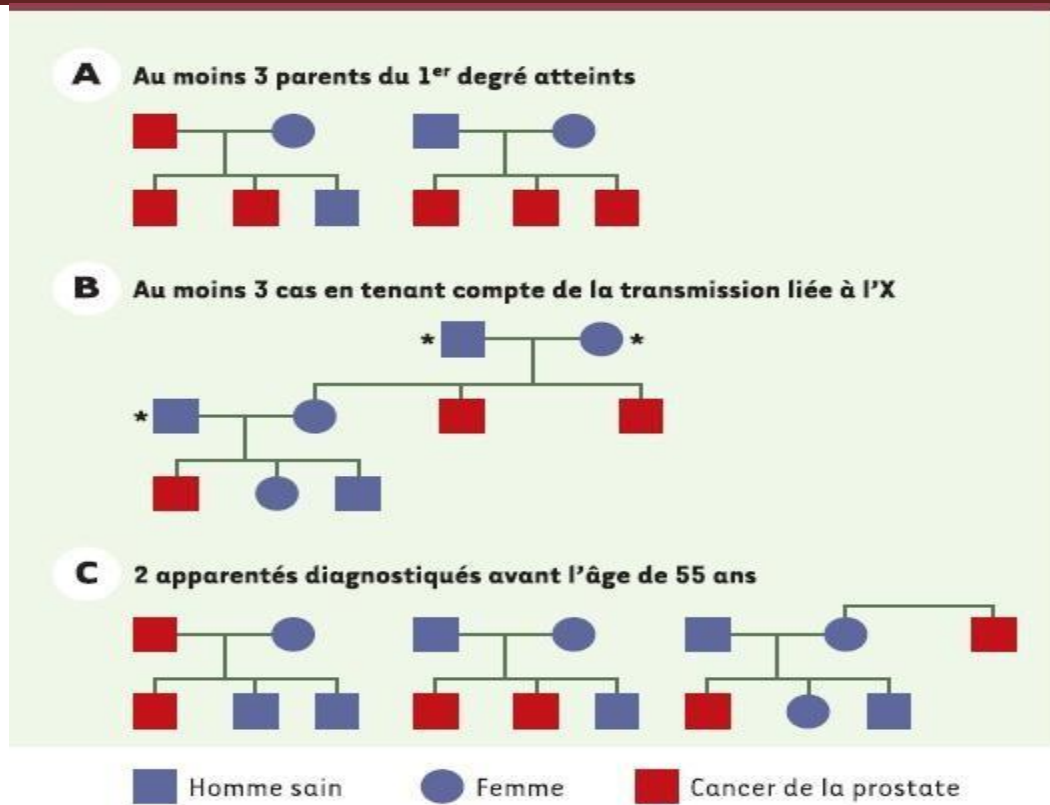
A Au moins 3 parents du 1$^{er}$ degré atteints

B Au moins 3 cas en tenant compte de la transmission liée à l'X

*

*

*

C 2 apparentés diagnostiqués avant l'âge de 55 ans

Homme sain
Femme
Cancer de la prostate